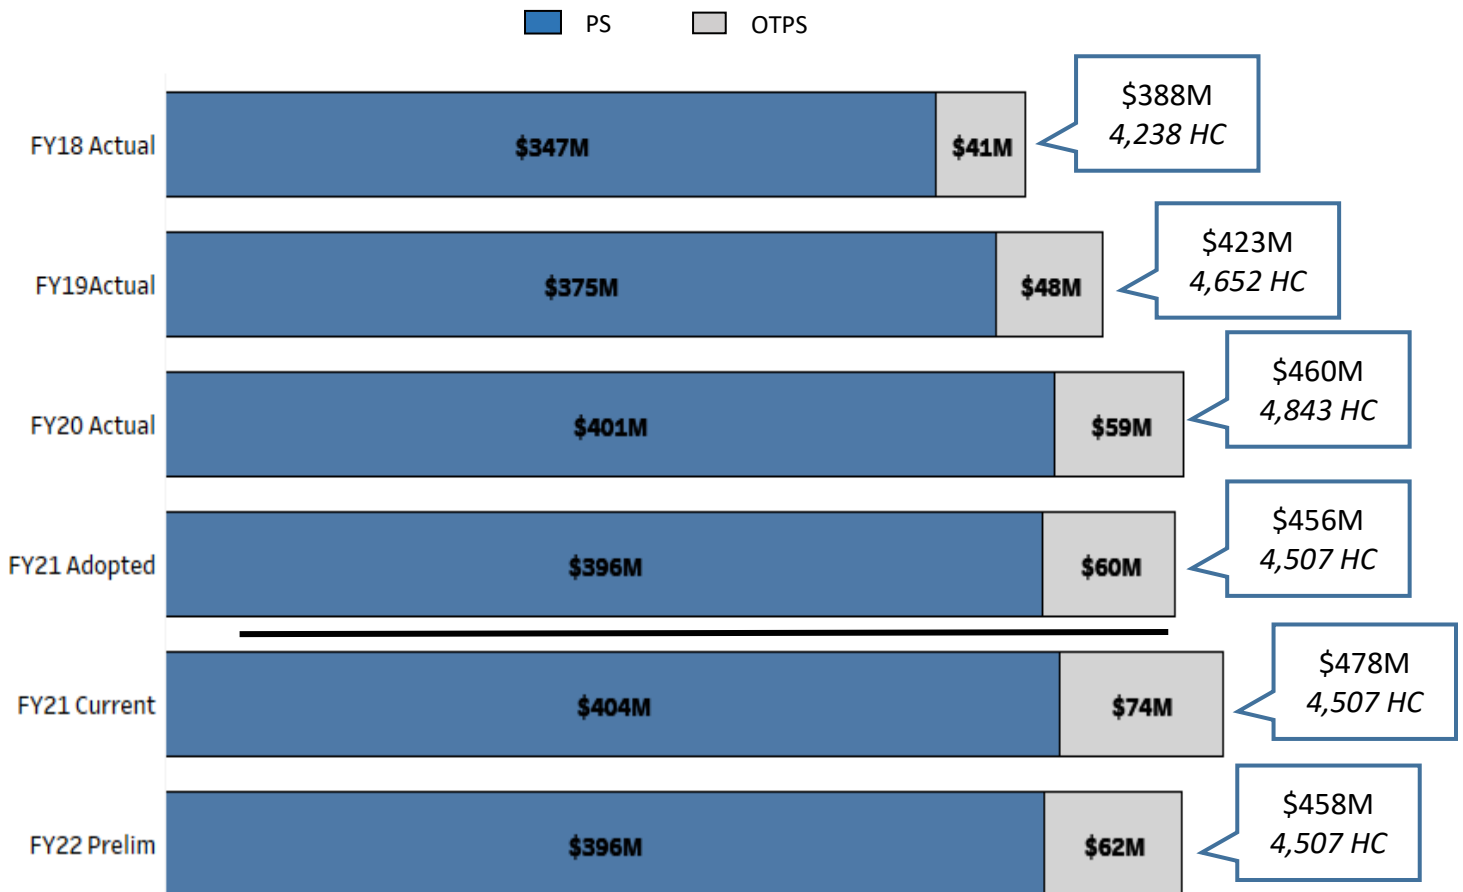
PS OTPS

FY18 Actual $347M $41M $388M 4,238 HC

FY19Actual $375M $48M $423M 4,652 HC

FY20 Actual $401M $59M $460M 4,843 HC

FY21 Adopted $396M $60M $456M 4,507 HC

FY21 Current $404M $74M $478M 4,507 HC

FY22 Prelim $396M $62M $458M 4,507 HC